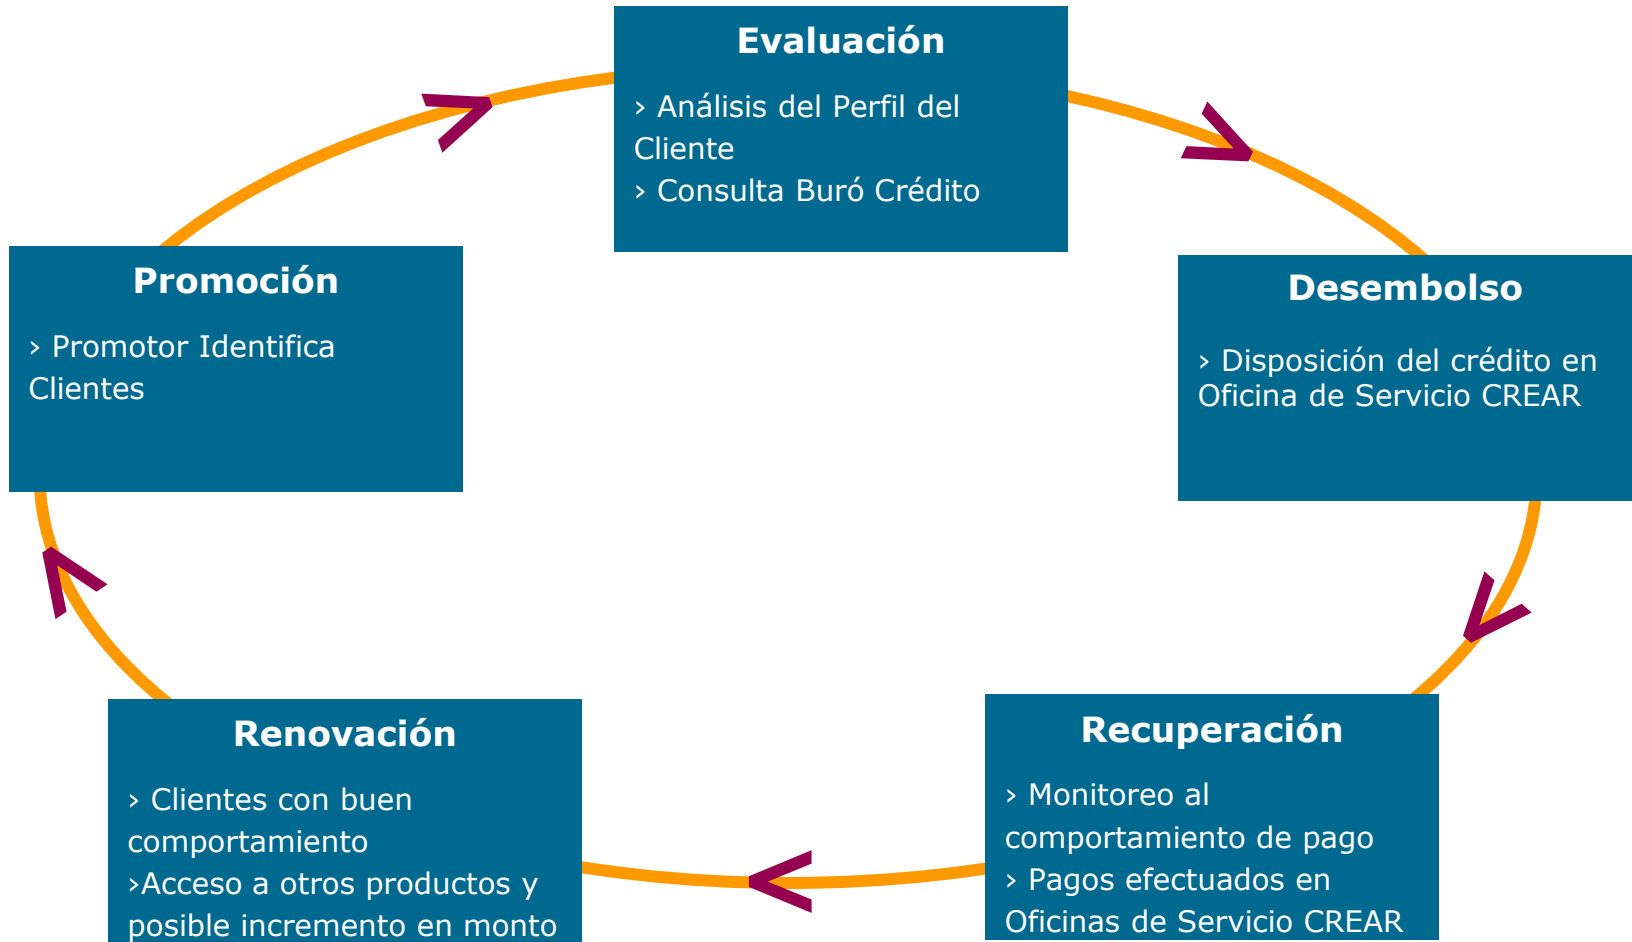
Evaluación

› Análisis del Perfil del Cliente
› Consulta Buró Crédito

Desembolso

› Disposición del crédito en Oficina de Servicio CREAR

Recuperación

› Monitoreo al comportamiento de pago
› Pagos efectuados en Oficinas de Servicio CREAR

Renovación

› Clientes con buen comportamiento
›Acceso a otros productos y posible incremento en monto

Promoción

› Promotor Identifica Clientes